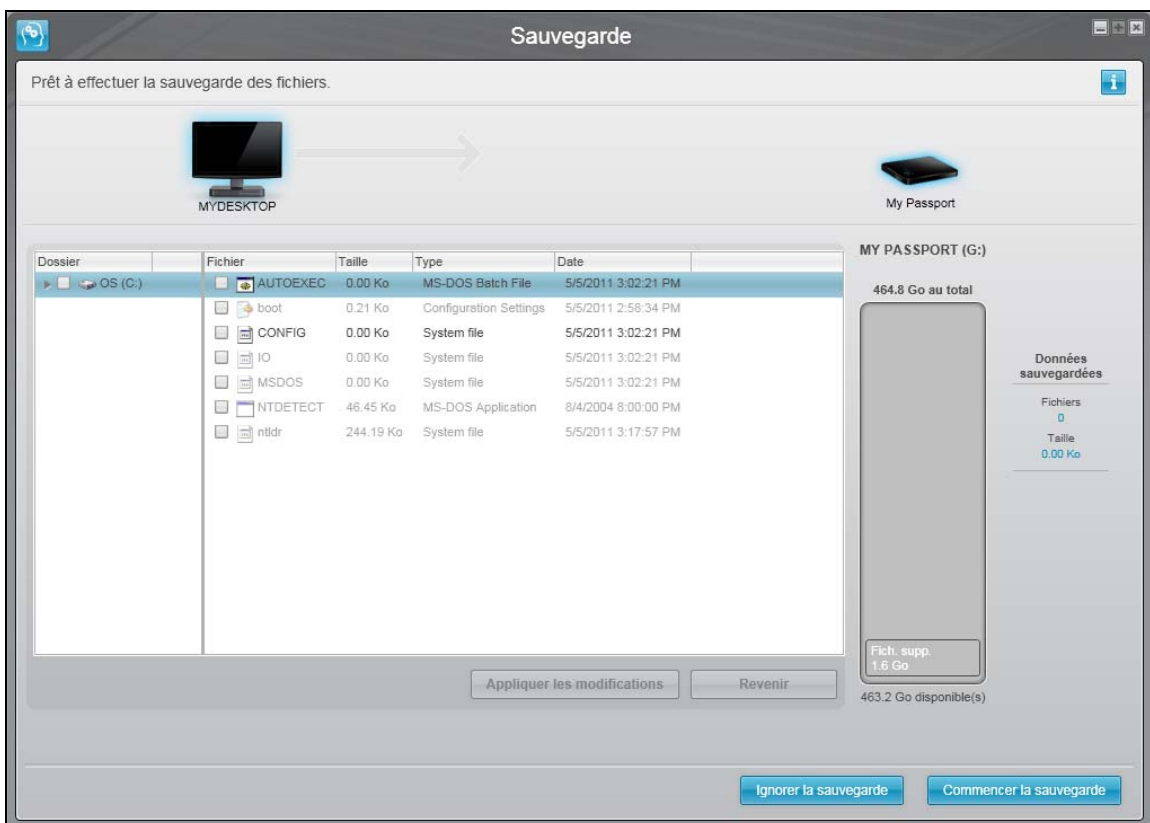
Sauvegarde

Prêt à effectuer la sauvegarde des fichiers.

MYDESKTOP

My Passport

| Dossier |
|---|
| OS (C:) |

| Fichier | Taille | Type | Date |
|---|---|---|---|
| AUTOEXEC | 0.00 Ko | MS-DOS Batch File | 5/5/2011 3:02:21 PM |
| boot | 0.21 Ko | Configuration Settings | 5/5/2011 2:58:34 PM |
| CONFIG | 0.00 Ko | System file | 5/5/2011 3:02:21 PM |
| IO | 0.00 Ko | System file | 5/5/2011 3:02:21 PM |
| MSDOS | 0.00 Ko | System file | 5/5/2011 3:02:21 PM |
| NTDETECT | 46.45 Ko | MS-DOS Application | 8/4/2004 8:00:00 PM |
| ntldr | 244.19 Ko | System file | 5/5/2011 3:17:57 PM |

Appliquer les modifications
Revenir

MY PASSPORT (G:)

464.8 Go au total

Fich. supp.
1.6 Go

463.2 Go disponible(s)

Données sauvegardées

Fichiers
0

Taille
0.00 Ko

Ignorer la sauvegarde
Commencer la sauvegarde